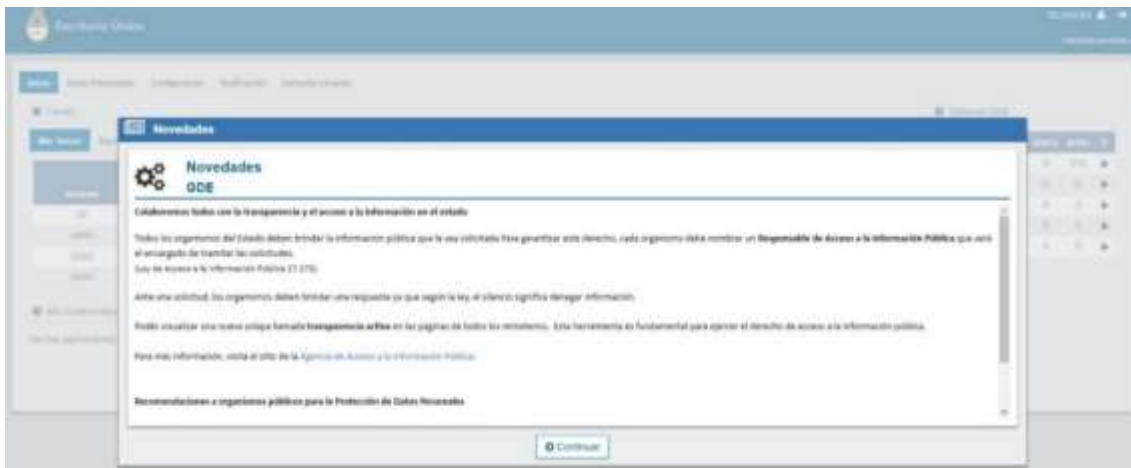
Escritorio Único

Novedades

Novedades
GDE

Colaboremos todos con la transparencia y el acceso a la información en el estado

Todos los organismos del Estado deben brindar la información pública que le sea solicitada Para garantizar este derecho, cada organismo debe nombrar un Responsable de Acceso a la Información Pública que será el encargado de tramitar las solicitudes.
(Ley de Acceso a la Información Pública 27.275)

Ante una solicitud, los organismos deben brindar una respuesta ya que según la ley, el silencio significa denegar información.

Podés visualizar una nueva solapa llamada transparencia activa en las páginas de todos los ministerios. Esta herramienta es fundamental para ejercer el derecho de acceso a la información pública.

Para más información, visitá el sitio de la Agencia de Acceso a la Información Pública.

Recomendaciones a organismos públicos para la Protección de Datos Personales

Continuar